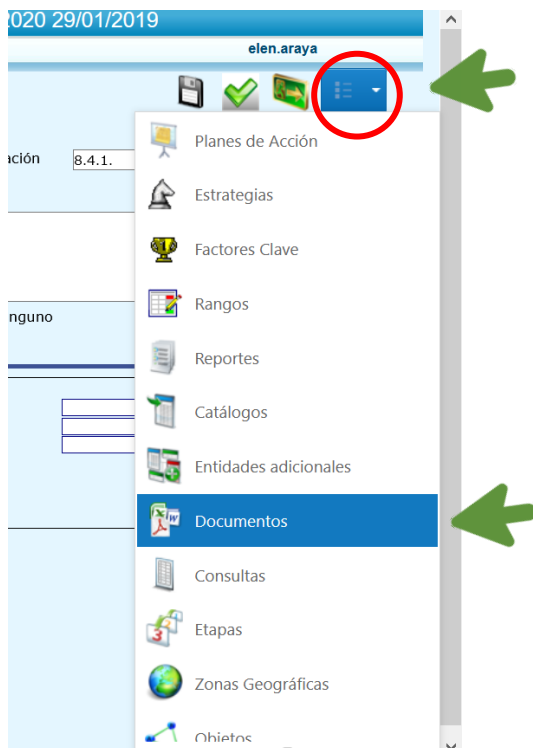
2020 29/01/2019

elen.araya

ación 8.4.1.

nguno

Planes de Acción

Estrategias

Factores Clave

Rangos

Reportes

Catálogos

Entidades adicionales

Documentos

Consultas

Etapas

Zonas Geográficas

Objetos